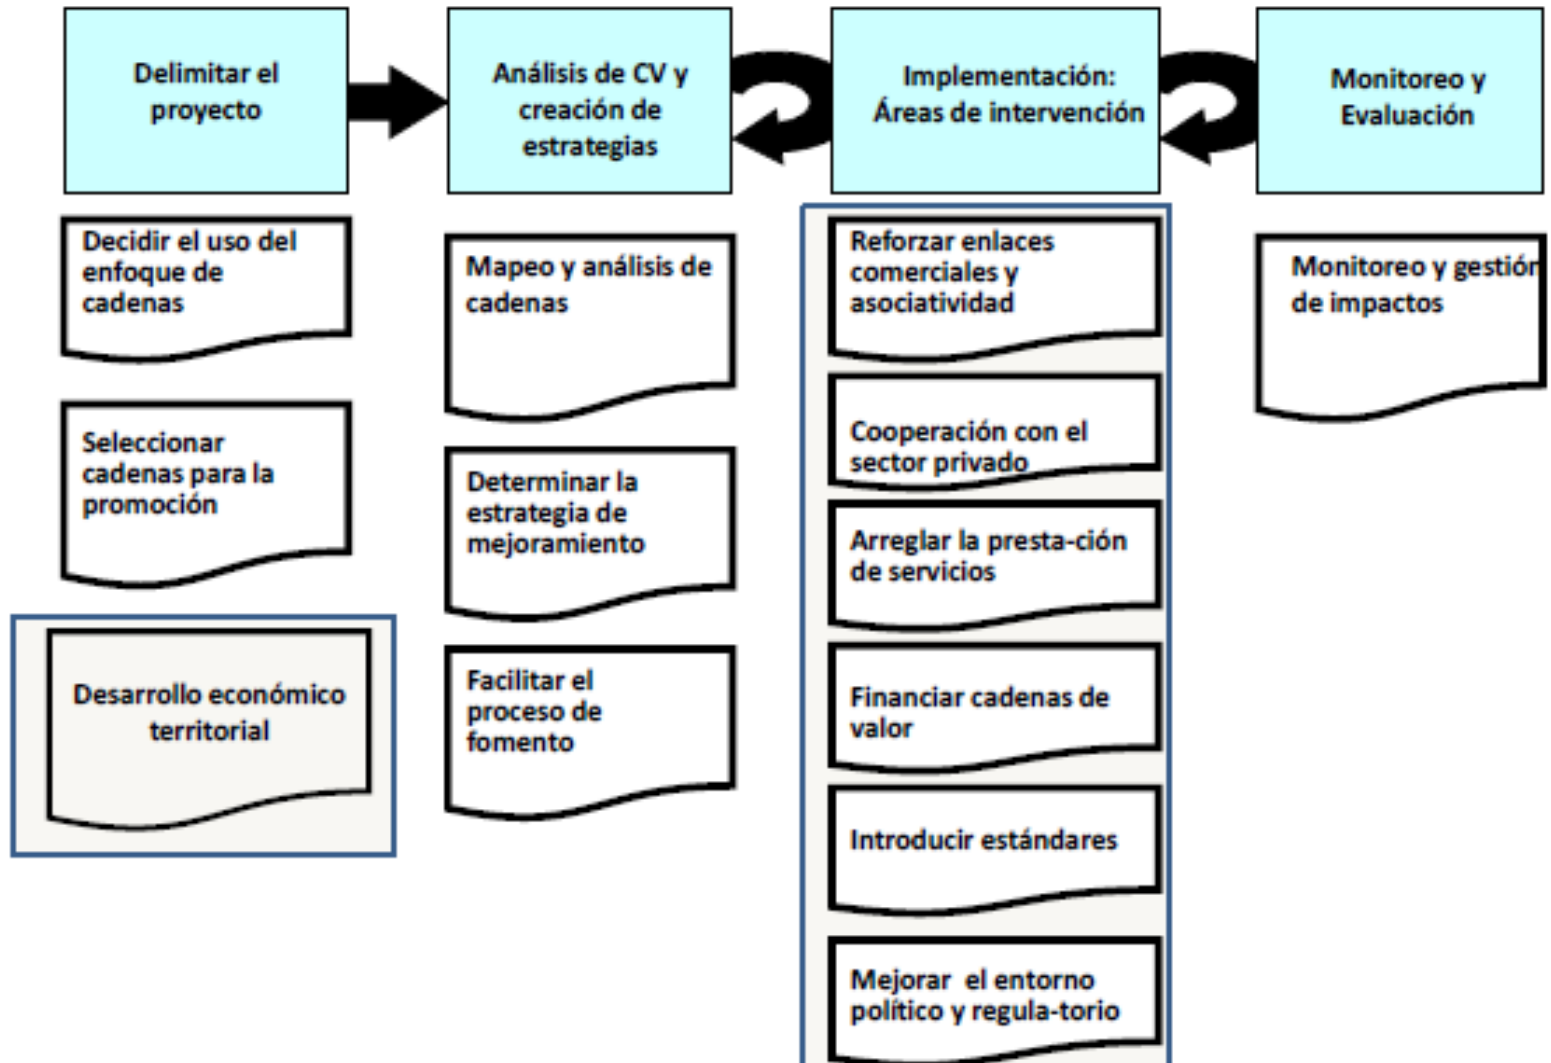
Delimitar el proyecto

Análisis de CV y creación de estrategias

Implementación: Áreas de intervención

Monitoreo y Evaluación

Decidir el uso del enfoque de cadenas

Seleccionar cadenas para la promoción

Desarrollo económico territorial

Mapeo y análisis de cadenas

Determinar la estrategia de mejoramiento

Facilitar el proceso de fomento

Reforzar enlaces comerciales y asociatividad

Cooperación con el sector privado

Arreglar la presta-ción de servicios

Financiar cadenas de valor

Introducir estándares

Mejorar el entorno político y regula-torio

Monitoreo y gestión de impactos